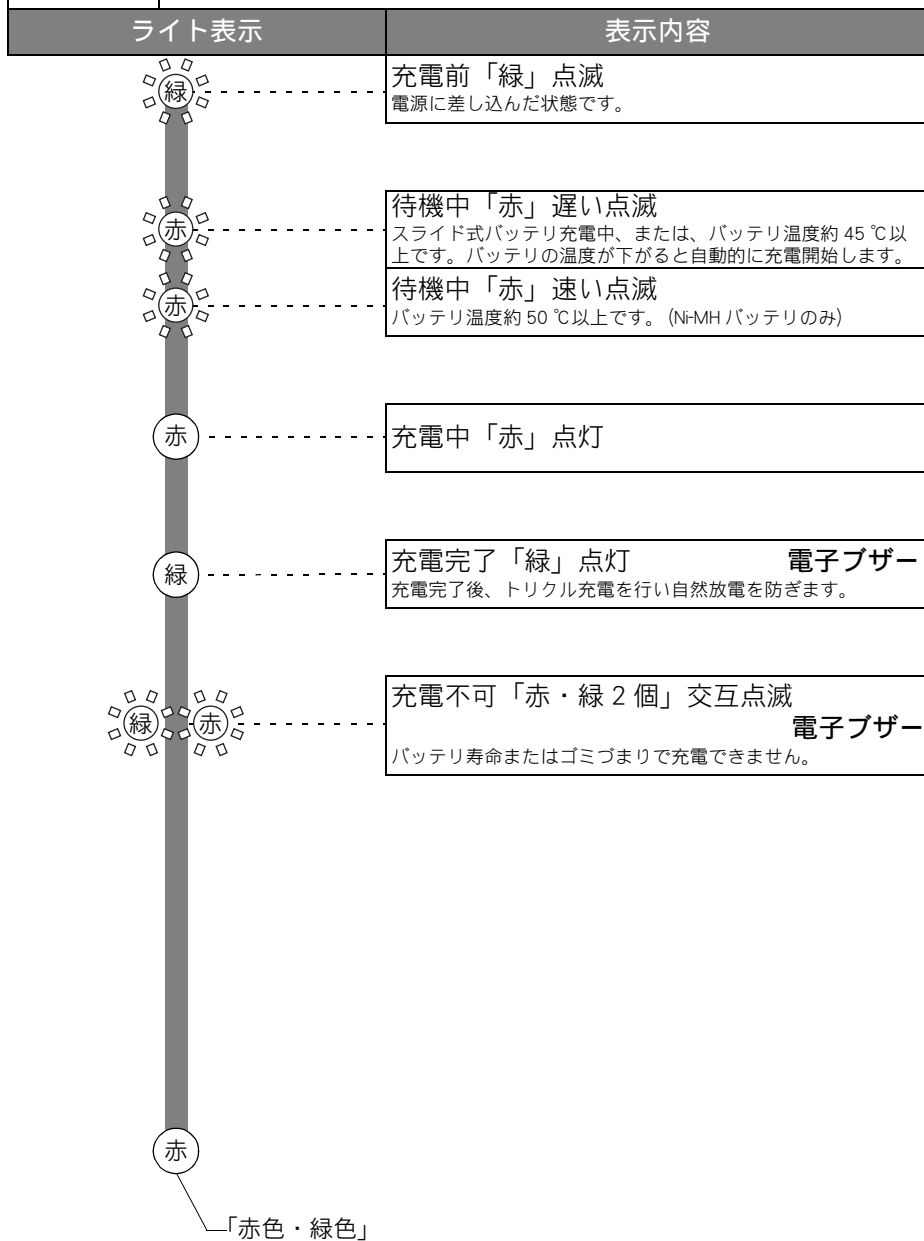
| ライト表示 | 表示内容 |
|---|---|
| 緑 | 充電前「緑」点滅<br>電源に差し込んだ状態です。 |
| 赤 | 待機中「赤」遅い点滅<br>スライド式バッテリ充電中、または、バッテリ温度約 45 ℃以上です。バッテリの温度が下がると自動的に充電開始します。 |
| 赤 | 待機中「赤」速い点滅<br>バッテリ温度約 50 ℃以上です。(Ni-MH バッテリのみ) |
| 赤 | 充電中「赤」点灯 |
| 緑 | 充電完了「緑」点灯 電子ブザー<br>充電完了後、トリクル充電を行い自然放電を防ぎます。 |
| 緑 赤 | 充電不可「赤・緑 2 個」交互点滅 電子ブザー<br>バッテリ寿命またはゴミづまりで充電できません。 |

赤

「赤色・緑色」